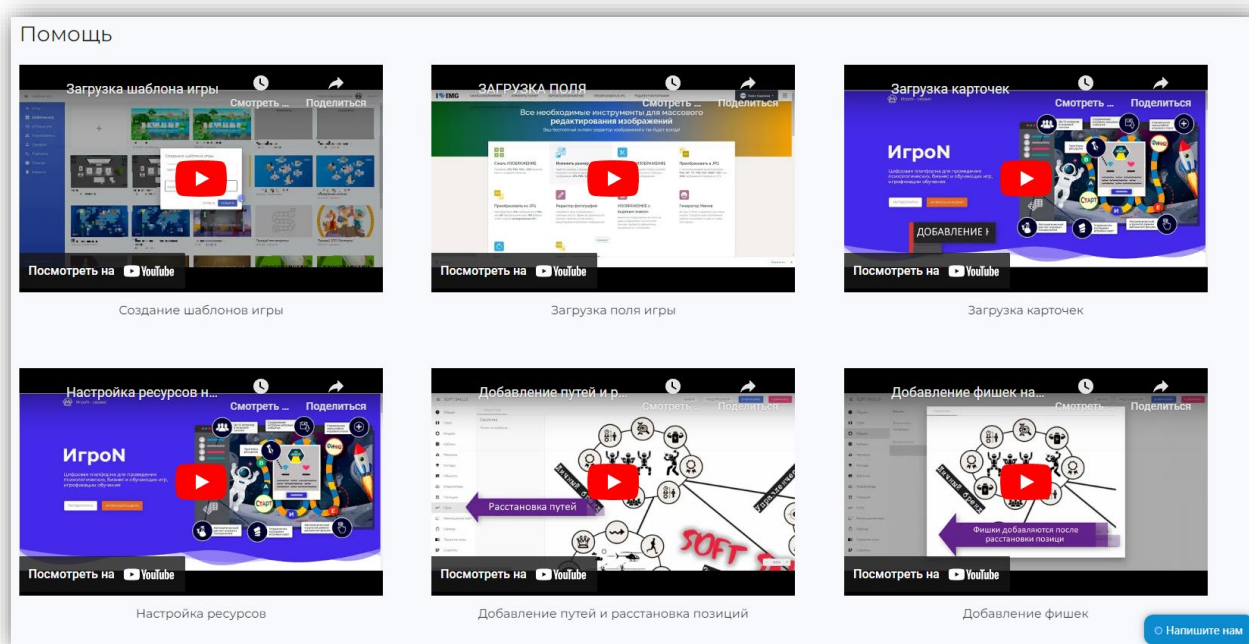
Помощь

Загрузка шаблона игры
Смотреть ...
Поделиться
Посмотреть на YouTube

Создание шаблонов игры

ЗАГРУЗКА ПОЛЯ
Смотреть ...
Поделиться
Все необходимые инструменты для массового редактирования изображений
Посмотреть на YouTube

Загрузка поля игры

Загрузка карточек
Смотреть ...
Поделиться
ИгроN
ДОБАВЛЕНИЕ
Посмотреть на YouTube

Загрузка карточек

Настройка ресурсов н...
Смотреть ...
Поделиться
ИгроN
Посмотреть на YouTube

Настройка ресурсов

Добавление путей и р...
Смотреть ...
Поделиться
Расстановка путей
Посмотреть на YouTube

Добавление путей и расстановка позиций

Добавление фишек на...
Смотреть ...
Поделиться
Фишки добавляются после расстановки позиции
Посмотреть на YouTube

Добавление фишек

Напишите нам